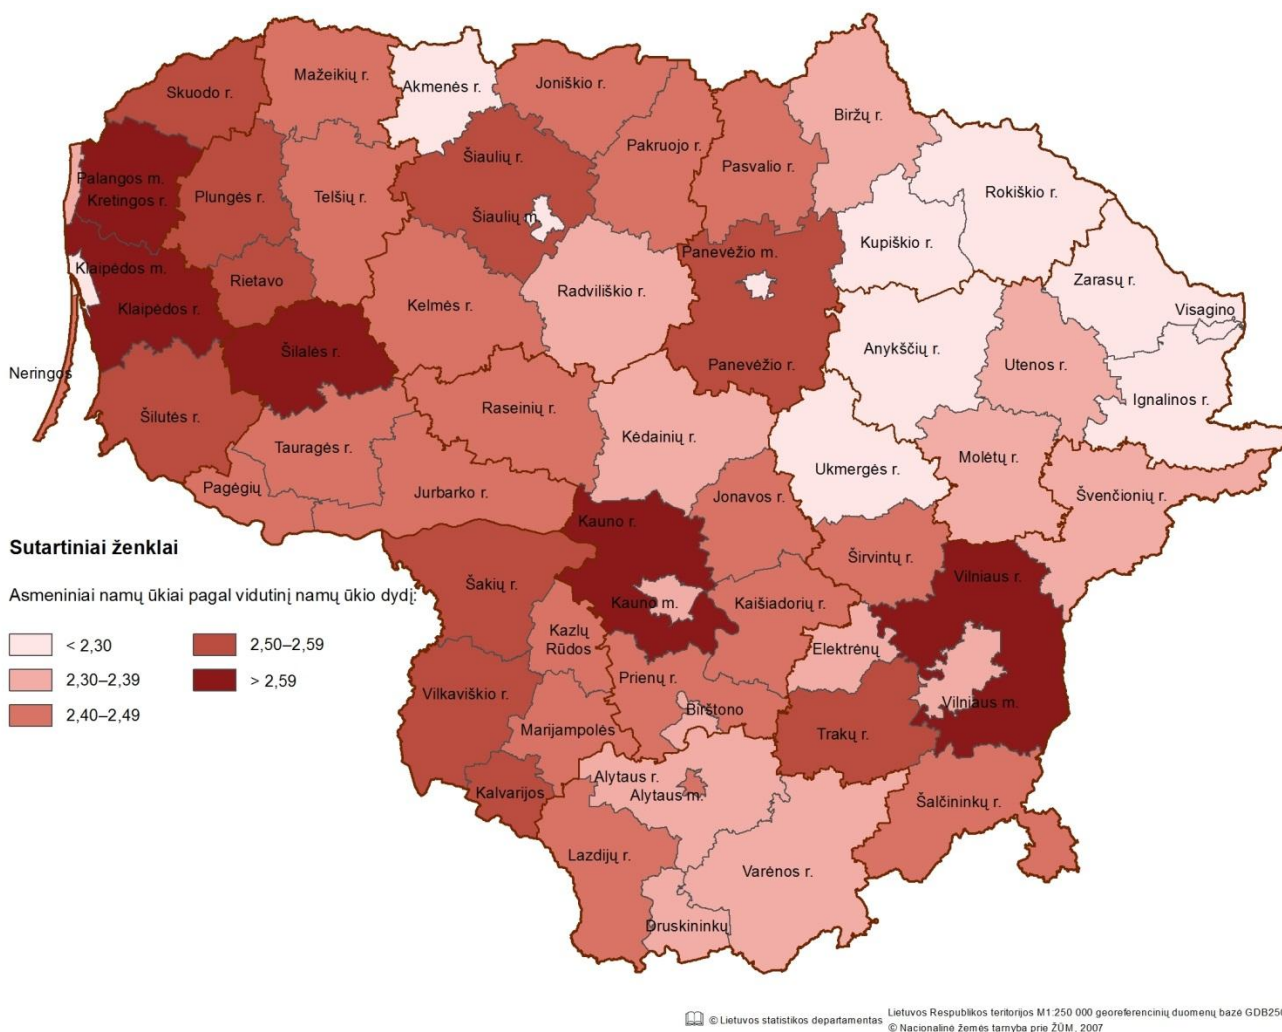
Mažeikių r.
Akmenės r.
Joniškio r.
Skuodo r.
Biržų r.
Šiaulių r.
Pakruojo r.
Palangos m.
Pasvalio r.
Kretingos r.
Plungės r.
Telšių r.
Rokiškio r.
Šiaulių m.
Kupiškio r.
Panevėžio m.
Klaipėdos m.
Zarasų r.
Rietavo
Radviliškio r.
Visagino
Klaipėdos r.
Kelmės r.
Šilalės r.
Anykščių r.
Neringos
Panevėžio r.
Utenos r.
Raseinių r.
Ignalinos r.
Šilutės r.
Kėdainių r.
Tauragės r.
Molėtų r.
Ukmergės r.
Pagėgių
Jurbarko r.
Jonavos r.
Švenčionių r.
Kauno r.
Sutartiniai ženklai
Širvintų r.
Šakių r.
Vilniaus r.
Asmeniniai namų ūkiai pagal vidutinį namų ūkio dydį:
Kauno m.
Kaišiadorių r.
Kazlų Rūdos
< 2,30
2,50–2,59
Elektrėnų
2,30–2,39
> 2,59
Prienų r.
Vilkaviškio r.
2,40–2,49
Birštono
Vilniaus m.
Marijampolės
Trakų r.
Alytaus r.
Alytaus m.
Kalvarijos
Šalčininkų r.
Lazdijų r.
Varėnos r.
Druskininkų
© Lietuvos statistikos departamentas
Lietuvos Respublikos teritorijos M1:250 000 georeferencinių duomenų baze GDB25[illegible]
© Nacionalinė žemės tarnyba prie ŽŪM, 2007